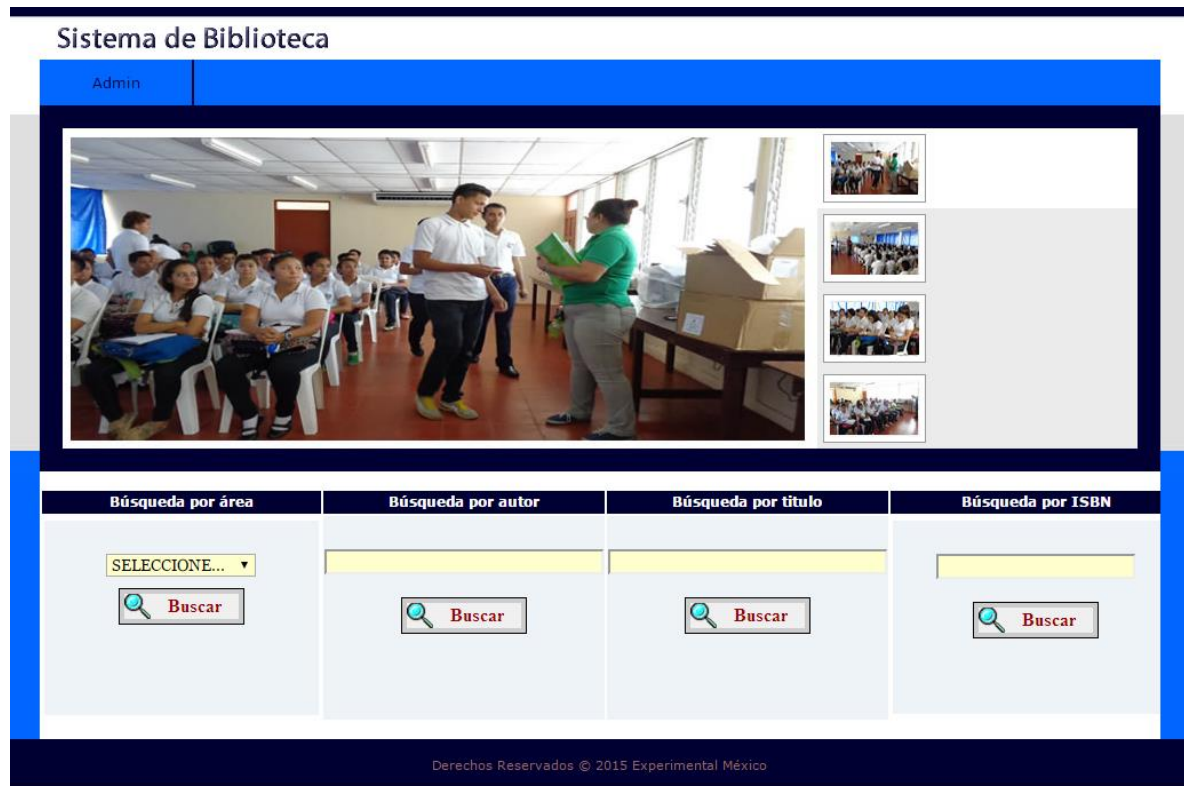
Sistema de Biblioteca

Admin

| Búsqueda por área | Búsqueda por autor | Búsqueda por titulo | Búsqueda por ISBN |
|---|---|---|---|
| SELECCIONE... | | | |
| Buscar | Buscar | Buscar | Buscar |

Derechos Reservados © 2015 Experimental México